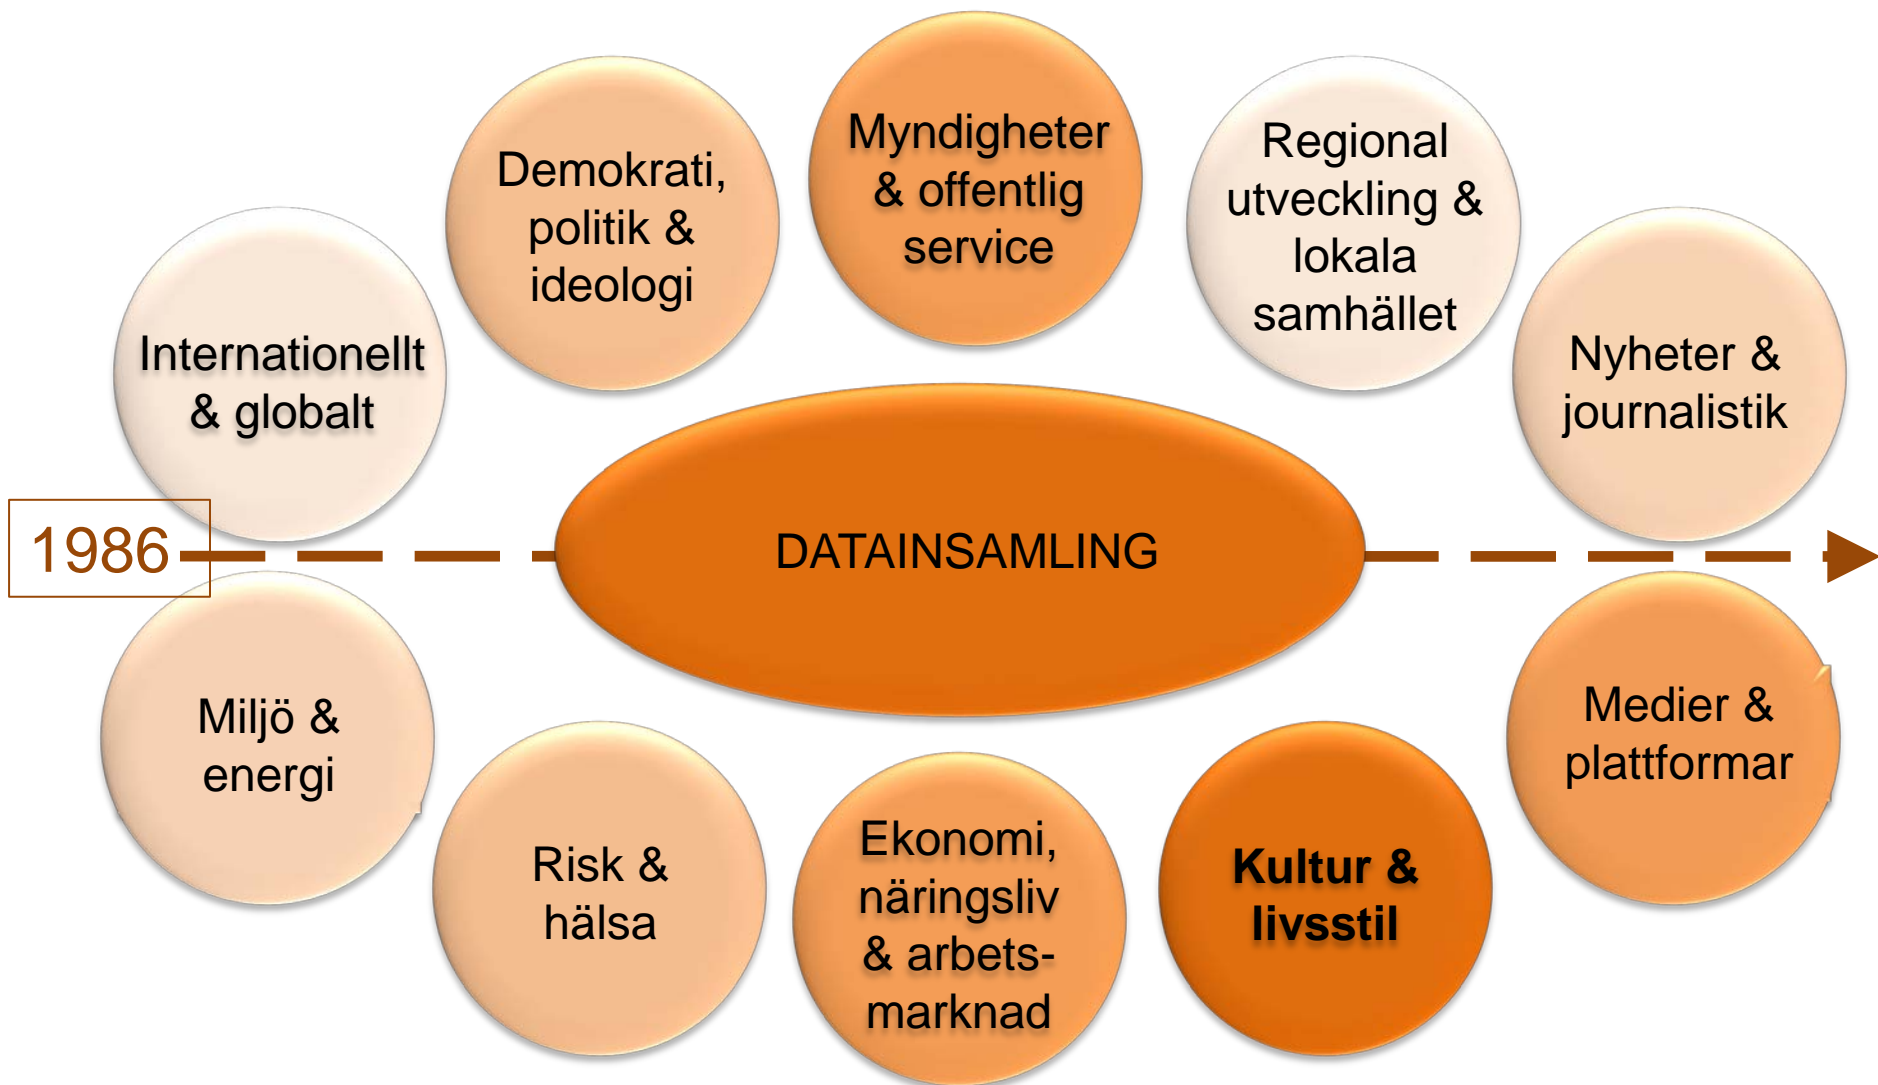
Demokrati, politik & ideologi

Myndigheter & offentlig service

Regional utveckling & lokala samhället

Internationellt & globalt

Nyheter & journalistik

1986

DATAINSAMLING

Miljö & energi

Medier & plattformar

Risk & hälsa

Ekonomi, näringsliv & arbets-marknad

Kultur & livsstil